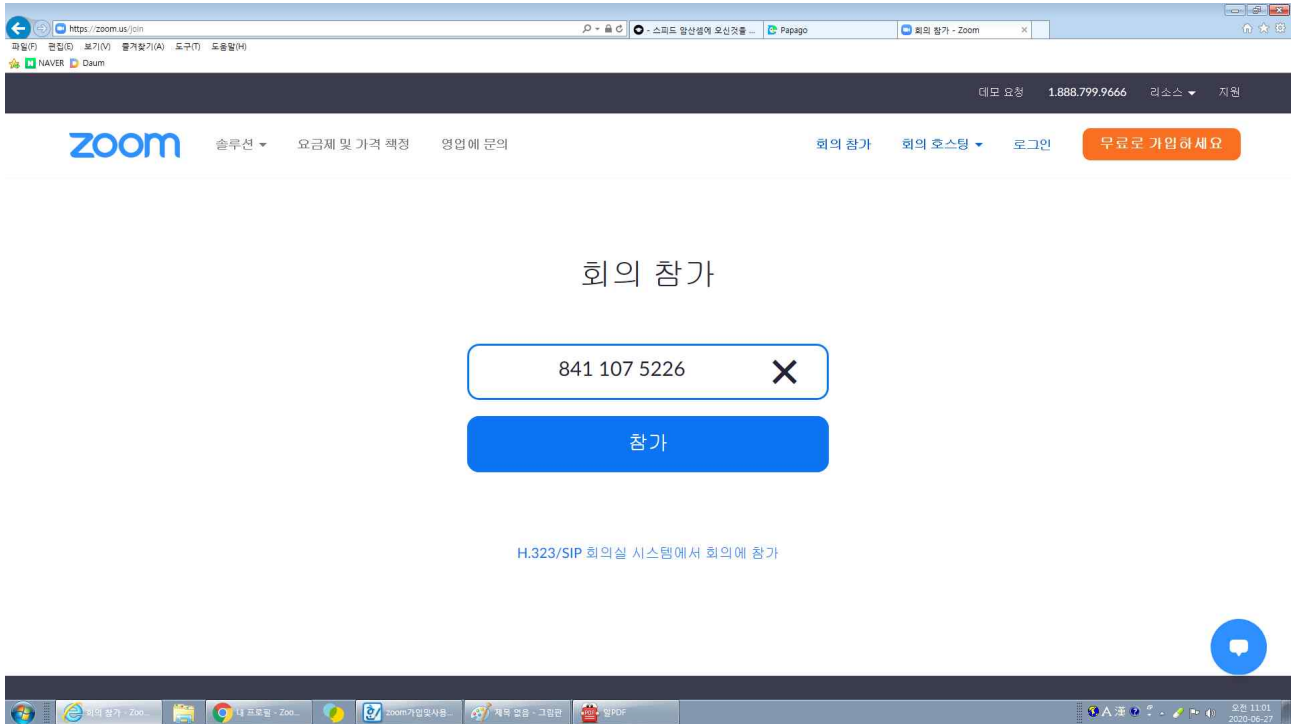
https://zoom.us/join
스피드 암산법에 오신것을 ...
Papago
회의 참가 - Zoom
파일(F) 편집(E) 보기(V) 즐겨찾기(A) 도구(T) 도움말(H)
NAVER Daum

데모 요청 1.888.799.9666 리소스 지원

zoom 솔루션 요금제 및 가격 책정 영업에 문의 회의 참가 회의 호스팅 로그인 무료로 가입하세요

회의 참가

841 107 5226

참가

H.323/SIP 회의실 시스템에서 회의에 참가

회의 참가 - Zoo... 내 프로필 - Zoo... zoom가입및사용... 제목 없음 - 그림판 알PDF
오전 11:01
2020-06-27